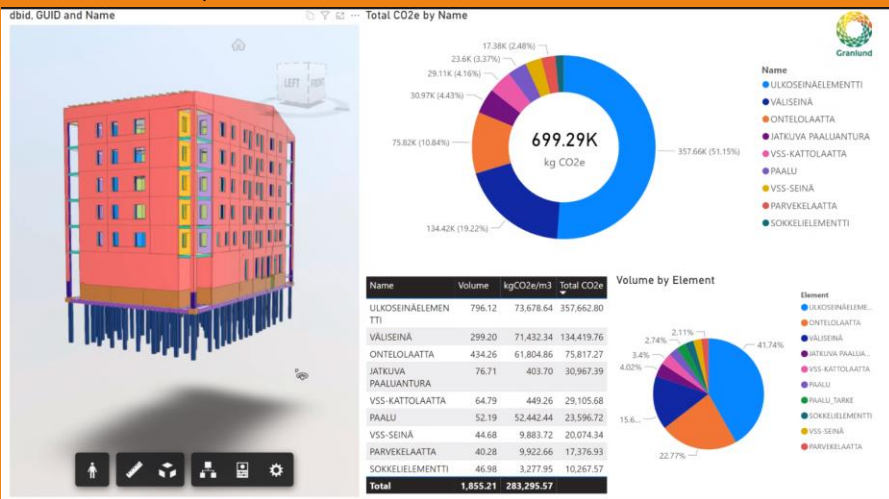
dbid, GUID and Name

LEFT FRONT

Total CO2e by Name

Granlund

699.29K
kg CO2e

17.38K (2.48%)
23.6K (3.37%)
29.11K (4.16%)
30.97K (4.43%)
75.82K (10.84%)
134.42K (19.22%)
357.66K (51.15%)

Name
ULKOSEINÄELEMENTTI
VÄLISEINÄ
ONTELOLAATTA
JATKUVA PAALUANTURA
VSS-KATTOLAATTA
PAALU
VSS-SEINÄ
PARVEKELAATTA
SOKKELIELEMENTTI

| Name | Volume | kgCO2e/m3 | Total CO2e |
|---|---|---|---|
| ULKOSEINÄELEMENTTI | 796.12 | 73,678.64 | 357,662.80 |
| VÄLISEINÄ | 299.20 | 71,432.34 | 134,419.76 |
| ONTELOLAATTA | 434.26 | 61,804.86 | 75,817.27 |
| JATKUVA PAALUANTURA | 76.71 | 403.70 | 30,967.39 |
| VSS-KATTOLAATTA | 64.79 | 449.26 | 29,105.68 |
| PAALU | 52.19 | 52,442.44 | 23,596.72 |
| VSS-SEINÄ | 44.68 | 9,883.72 | 20,074.34 |
| PARVEKELAATTA | 40.28 | 9,922.66 | 17,376.93 |
| SOKKELIELEMENTTI | 46.98 | 3,277.95 | 10,267.57 |
| Total | 1,855.21 | 283,295.57 | |

Volume by Element

2.74%
2.11%
3.4%
4.02%
15.6...
22.77%
41.74%

Element
ULKOSEINÄELEME...
ONTELOLAATTA
VÄLISEINÄ
JATKUVA PAALUA...
VSS-KATTOLAATTA
PAALU
PAALU_TARKE
SOKKELIELEMENTTI
VSS-SEINÄ
PARVEKELAATTA